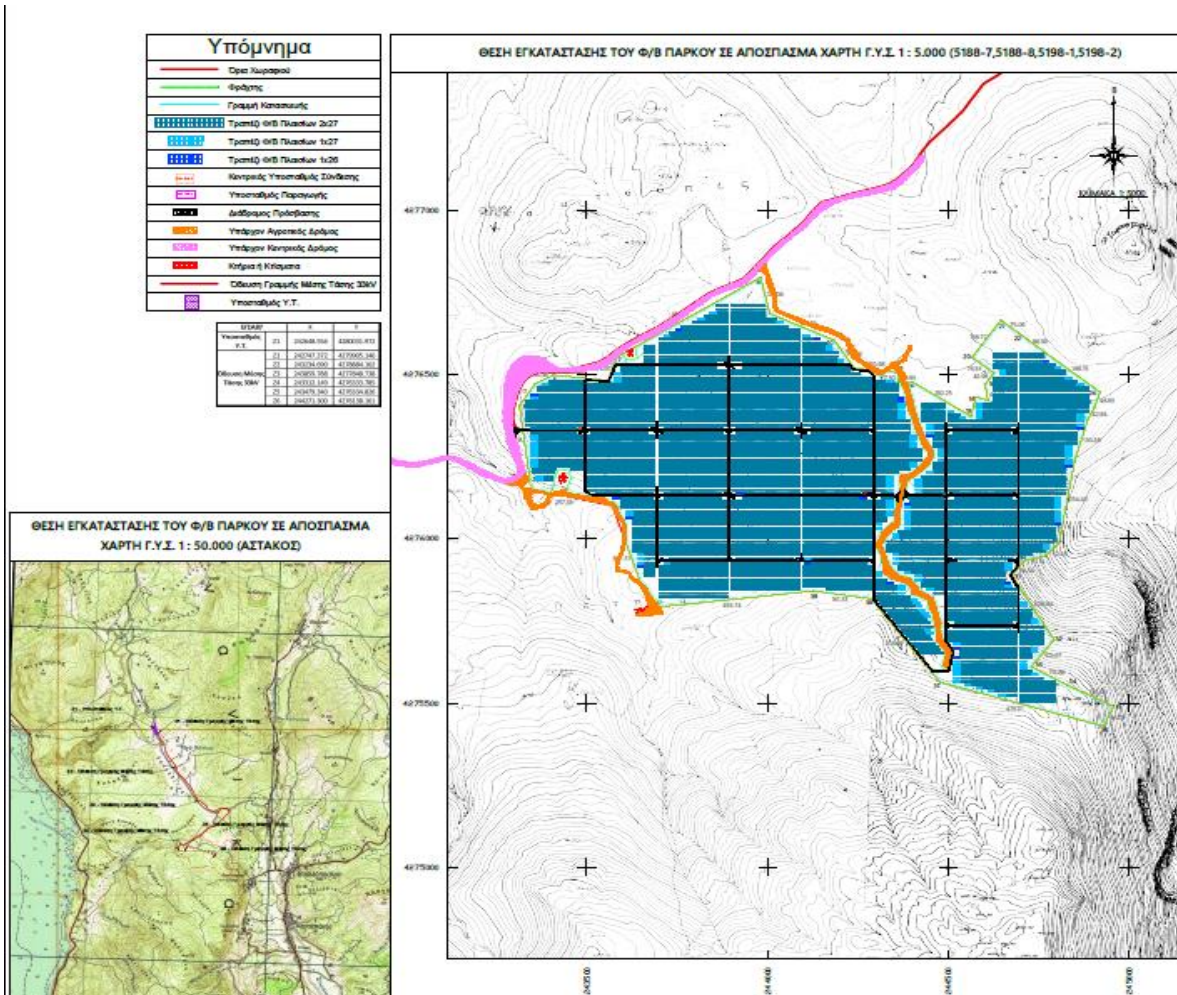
Υπόμνημα

Όρια Χωραφιού

Φράχτης

Γραμμή Κατασκευής

Τραπέζι Φ/Β Πλαισίων 2x27

Τραπέζι Φ/Β Πλαισίων 1x27

Τραπέζι Φ/Β Πλαισίων 1x26

Κεντρικός Υποσταθμός Σύνδεσης

Υποσταθμός Παραγωγής

Διάδρομος Πρόσβασης

Υπάρχων Αγροτικός Δρόμος

Υπάρχων Κεντρικός Δρόμος

Κτήρια ή Κτίσματα

Όδευση Γραμμής Μέσης Τάσης 33kV

Υποσταθμός Υ.Τ.

| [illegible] | | X | Y |
|---|---|---|---|
| Υποσταθμός Υ.Τ. | 21 | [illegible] | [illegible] |
| Όδευση Μέσης Τάσης 33kV | 22 | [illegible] | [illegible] |
| | 23 | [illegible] | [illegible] |
| | 24 | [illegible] | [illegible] |
| | 25 | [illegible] | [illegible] |
| | 26 | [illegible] | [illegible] |
| | 27 | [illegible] | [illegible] |

ΘΕΣΗ ΕΓΚΑΤΑΣΤΑΣΗΣ ΤΟΥ Φ/Β ΠΑΡΚΟΥ ΣΕ ΑΠΟΣΠΑΣΜΑ ΧΑΡΤΗ Γ.Υ.Σ. 1 : 5.000 (5188-7,5188-8,5198-1,5198-2)

ΚΛΙΜΑΚΑ 1:5000

4277000

4276500

4276000

4275500

4275000

243500

244000

244500

245000

ΘΕΣΗ ΕΓΚΑΤΑΣΤΑΣΗΣ ΤΟΥ Φ/Β ΠΑΡΚΟΥ ΣΕ ΑΠΟΣΠΑΣΜΑ ΧΑΡΤΗ Γ.Υ.Σ. 1 : 50.000 (ΑΣΤΑΚΟΣ)